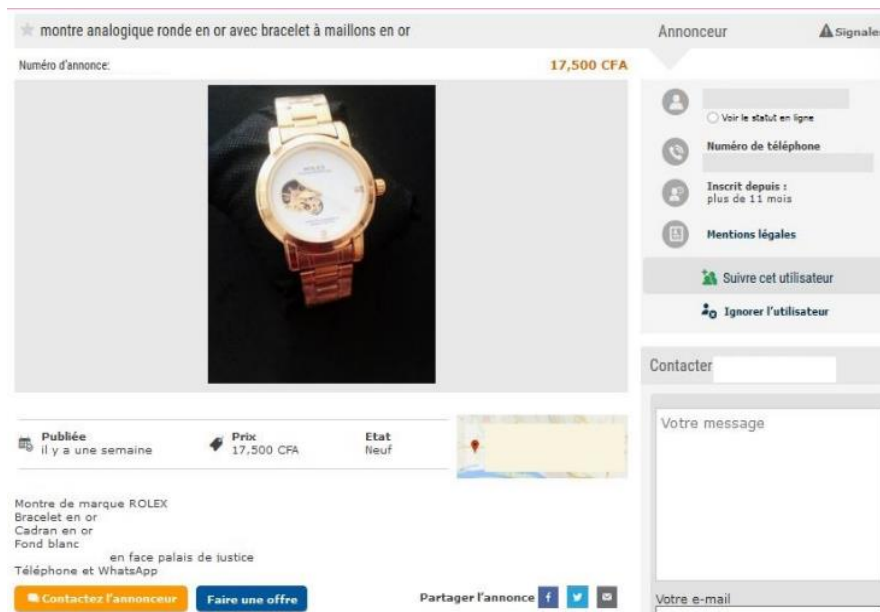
montre analogique ronde en or avec bracelet à maillons en or

Numéro d'annonce:

17,500 CFA

ROLEX

Annonceur

Signaler

Voir le statut en ligne

Numéro de téléphone

Inscrit depuis : plus de 11 mois

Mentions légales

Suivre cet utilisateur

Ignorer l'utilisateur

Contacter

Votre message

Votre e-mail

Publiée
il y a une semaine

Prix
17,500 CFA

Etat
Neuf

Montre de marque ROLEX
Bracelet en or
Cadran en or
Fond blanc
en face palais de justice
Téléphone et WhatsApp

Contactez l'annonceur

Faire une offre

Partager l'annonce